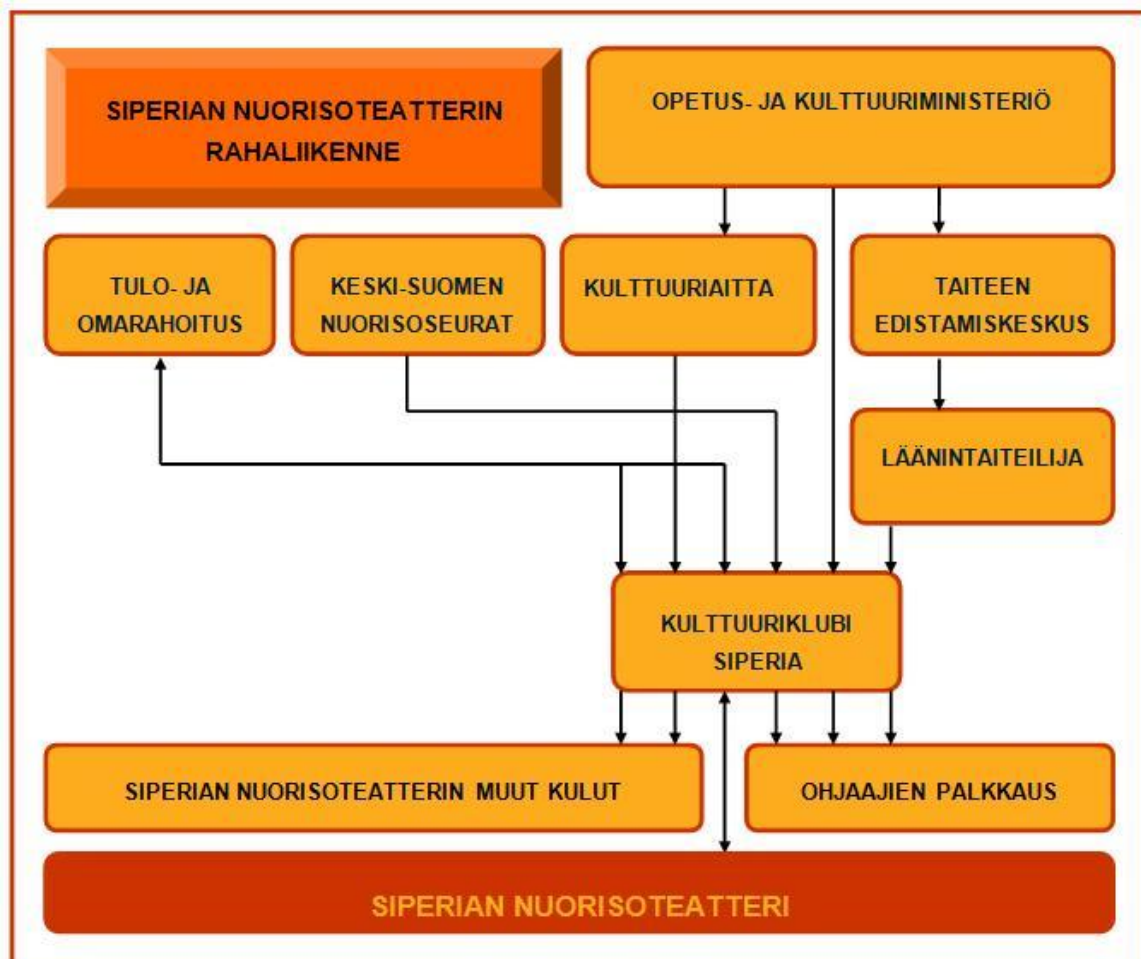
SIPERIAN NUORISOTEATTERIN RAHALIIKENNE

OPETUS- JA KULTTUURIMINISTERIÖ

TULO- JA OMARAHOITUS

KESKI-SUOMEN NUORISOSEURAT

KULTTUURIAITTA

TAITEEN EDISTAMISKESKUS

LÄÄNINTAITEILIJA

KULTTUURIKLUBI SIPERIA

SIPERIAN NUORISOTEATTERIN MUUT KULUT

OHJAAJIEN PALKKAUS

SIPERIAN NUORISOTEATTERI